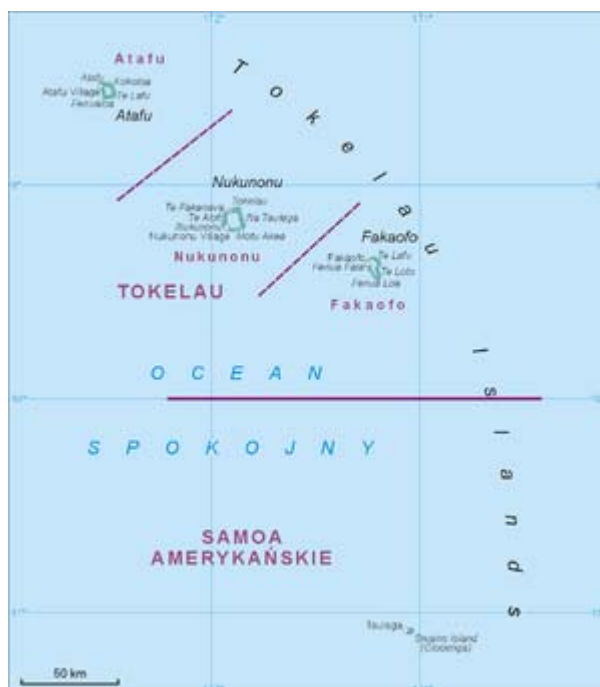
172°
171°
Atafu
Atafu
Kokobe
Atafu Village
Te Lafu
Fenualoa
Atafu
Tokelau Islands
9°
Nukunonu
Tokelau
Te Pakanava
Te Alofi
Ita Tauleya
Nukunonu
Nukunonu Village
Motu Akea
Nukunonu
Fakaofo
Fakaofo
Te Lafu
Fenua Fala
Te Lolo
Fenua Loa
TOKELAU
Fakaofo
OCEAN
10°
SPOKOJNY
SAMOA
AMERYKAŃSKIE
11°
Tauiaga
Swains Island
(Olosenga)
50 km